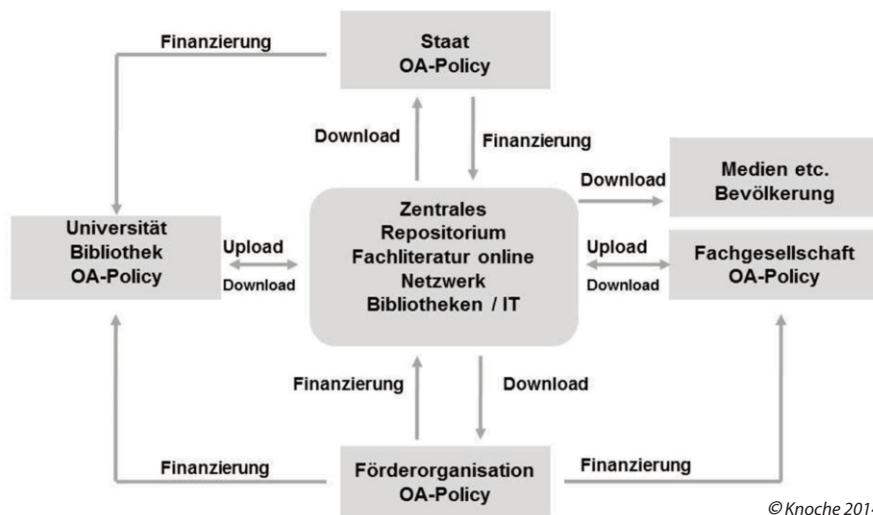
Finanzierung

Staat
OA-Policy

Download

Finanzierung

Download

Medien etc.
Bevölkerung

Universität
Bibliothek
OA-Policy

Upload

Download

Zentrales
Repositorium
Fachliteratur online
Netzwerk
Bibliotheken / IT

Upload

Download

Fachgesellschaft
OA-Policy

Finanzierung

Download

Finanzierung

Förderorganisation
OA-Policy

Finanzierung

© Knoche 201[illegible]